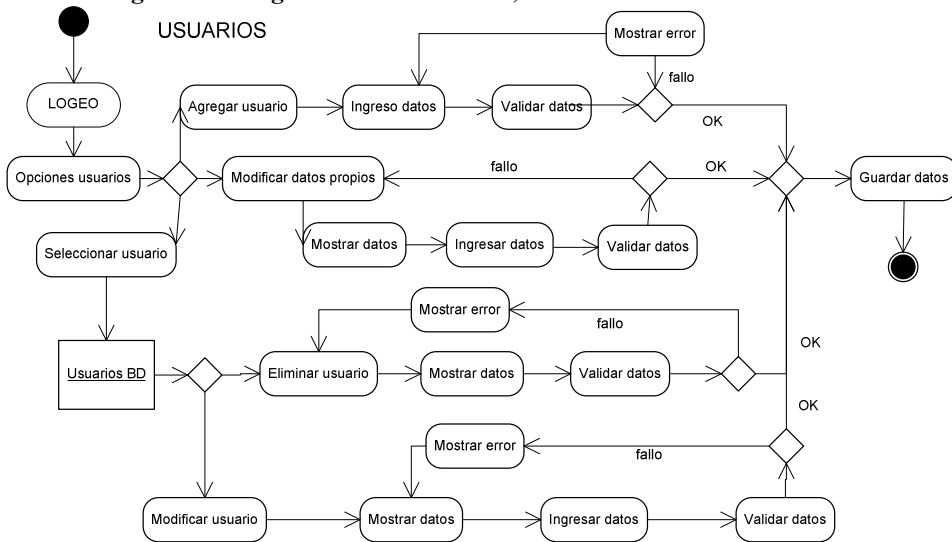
USUARIOS

LOGEO

Opciones usuarios

Agregar usuario

Ingreso datos

Validar datos

Mostrar error

fallo

OK

Modificar datos propios

fallo

OK

Guardar datos

Mostrar datos

Ingresar datos

Validar datos

Seleccionar usuario

Usuarios BD

Mostrar error

fallo

OK

Eliminar usuario

Mostrar datos

Validar datos

OK

Mostrar error

fallo

Modificar usuario

Mostrar datos

Ingresar datos

Validar datos